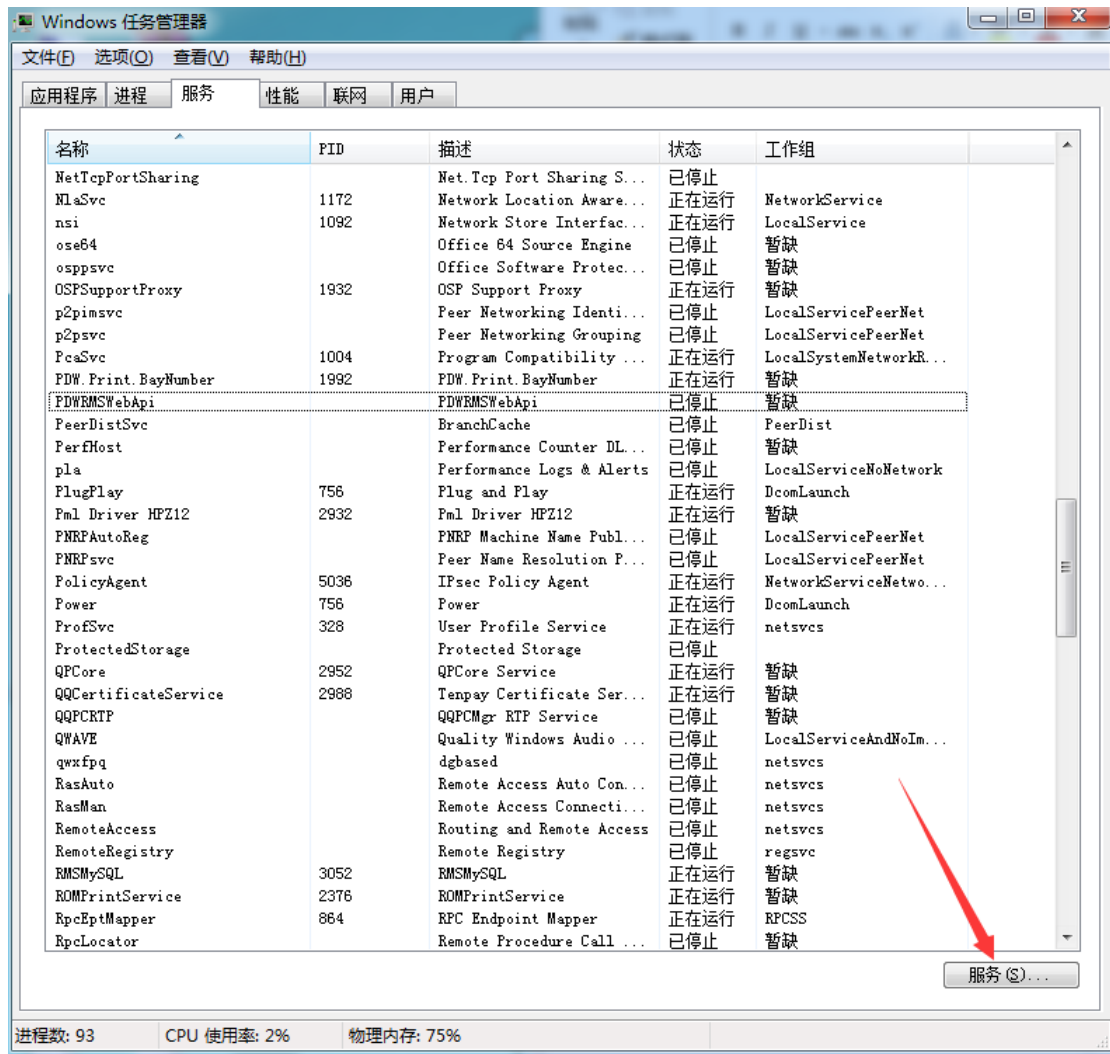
Windows 任务管理器

文件(F) 选项(O) 查看(V) 帮助(H)

应用程序 进程 服务 性能 联网 用户

| 名称 | PID | 描述 | 状态 | 工作组 |
|---|---|---|---|---|
| NetTcpPortSharing | | Net.Tcp Port Sharing S... | 已停止 | |
| NlaSvc | 1172 | Network Location Aware... | 正在运行 | NetworkService |
| nsi | 1092 | Network Store Interfac... | 正在运行 | LocalService |
| ose64 | | Office 64 Source Engine | 已停止 | 暂缺 |
| osppsvc | | Office Software Protec... | 已停止 | 暂缺 |
| OSPSupportProxy | 1932 | OSP Support Proxy | 正在运行 | 暂缺 |
| p2pimsvc | | Peer Networking Identi... | 已停止 | LocalServicePeerNet |
| p2psvc | | Peer Networking Grouping | 已停止 | LocalServicePeerNet |
| PcaSvc | 1004 | Program Compatibility ... | 正在运行 | LocalSystemNetworkR... |
| PDW.Print.BayNumber | 1992 | PDW.Print.BayNumber | 正在运行 | 暂缺 |
| PDWRMSWebApi | | PDWRMSWebApi | 已停止 | 暂缺 |
| PeerDistSvc | | BranchCache | 已停止 | PeerDist |
| PerfHost | | Performance Counter DL... | 已停止 | 暂缺 |
| pla | | Performance Logs & Alerts | 已停止 | LocalServiceNoNetwork |
| PlugPlay | 756 | Plug and Play | 正在运行 | DcomLaunch |
| Pml Driver HPZ12 | 2932 | Pml Driver HPZ12 | 正在运行 | 暂缺 |
| PNRPAutoReg | | PNRP Machine Name Publ... | 已停止 | LocalServicePeerNet |
| PNRPsvc | | Peer Name Resolution P... | 已停止 | LocalServicePeerNet |
| PolicyAgent | 5036 | IPsec Policy Agent | 正在运行 | NetworkServiceNetwo... |
| Power | 756 | Power | 正在运行 | DcomLaunch |
| ProfSvc | 328 | User Profile Service | 正在运行 | netsvcs |
| ProtectedStorage | | Protected Storage | 已停止 | |
| QPCore | 2952 | QPCore Service | 正在运行 | 暂缺 |
| QQCertificateService | 2988 | Tenpay Certificate Ser... | 正在运行 | 暂缺 |
| QQPCRTP | | QQPCMgr RTP Service | 已停止 | 暂缺 |
| QWAVE | | Quality Windows Audio ... | 已停止 | LocalServiceAndNoIm... |
| qwxfpq | | dgbased | 已停止 | netsvcs |
| RasAuto | | Remote Access Auto Con... | 已停止 | netsvcs |
| RasMan | | Remote Access Connecti... | 已停止 | netsvcs |
| RemoteAccess | | Routing and Remote Access | 已停止 | netsvcs |
| RemoteRegistry | | Remote Registry | 已停止 | regsvc |
| RMSMySQL | 3052 | RMSMySQL | 正在运行 | 暂缺 |
| ROMPrintService | 2376 | ROMPrintService | 正在运行 | 暂缺 |
| RpcEptMapper | 864 | RPC Endpoint Mapper | 正在运行 | RPCSS |
| RpcLocator | | Remote Procedure Call ... | 已停止 | 暂缺 |

服务(S)...

进程数: 93 CPU 使用率: 2% 物理内存: 75%